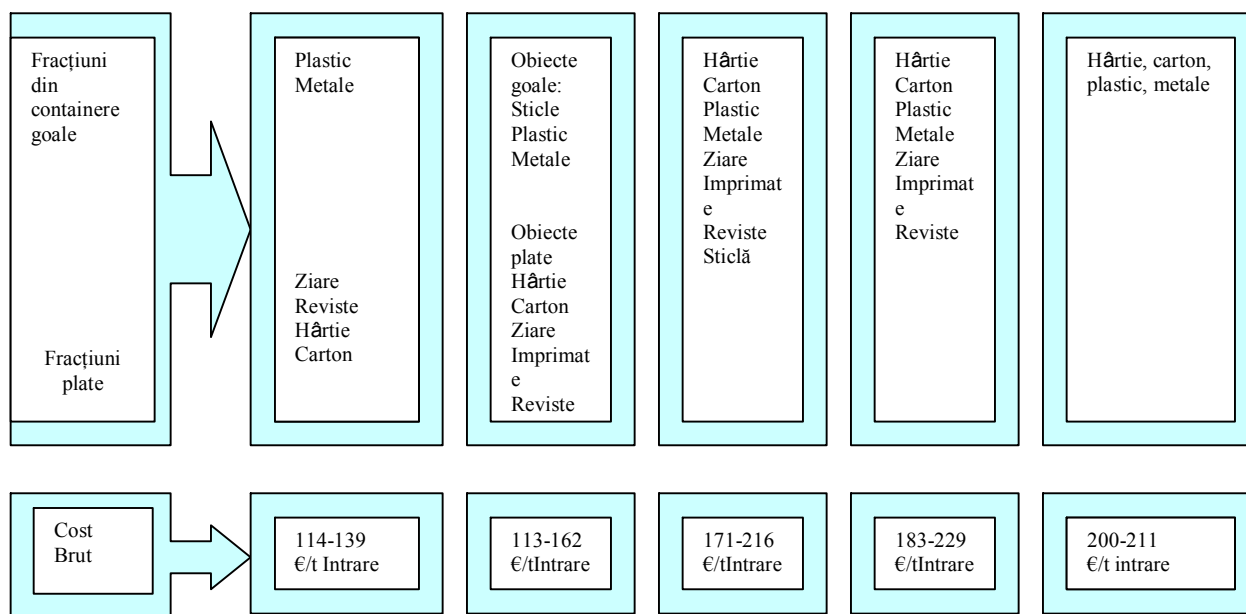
Fracțiuni din containere goale

Fracțiuni plate

Plastic
Metale

Ziare
Reviste
Hârtie
Carton

Obiecte goale:
Sticle
Plastic
Metale

Obiecte plate
Hârtie
Carton
Ziare
Imprimate
Reviste

Hârtie
Carton
Plastic
Metale
Ziare
Imprimate
Reviste
Sticlă

Hârtie
Carton
Plastic
Metale
Ziare
Imprimate
Reviste

Hârtie, carton, plastic, metale

Cost Brut

114-139 €/t Intrare

113-162 €/tIntrare

171-216 €/tIntrare

183-229 €/tIntrare

200-211 €/t intrare